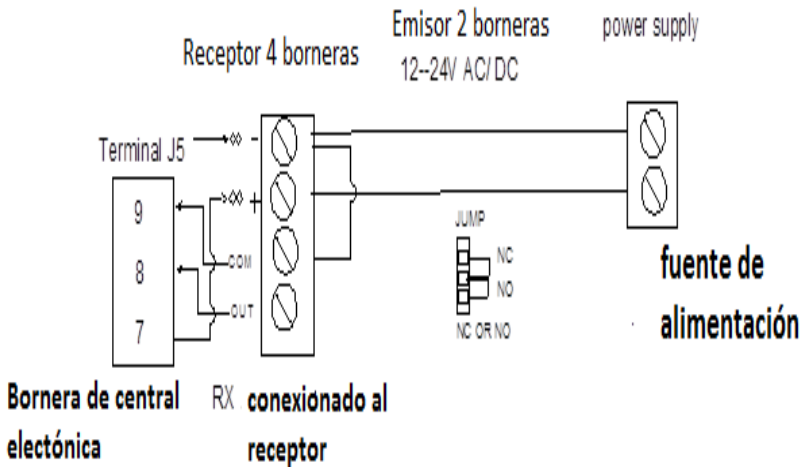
Emisor 2 borneras

power supply

Receptor 4 borneras

12--24V AC/ DC

Terminal J5

-

+

9

8

7

COM

OUT

JUMP

NC

NO

NC OR NO

fuente de alimentación

Bornera de central electónica

RX

conexionado al receptor